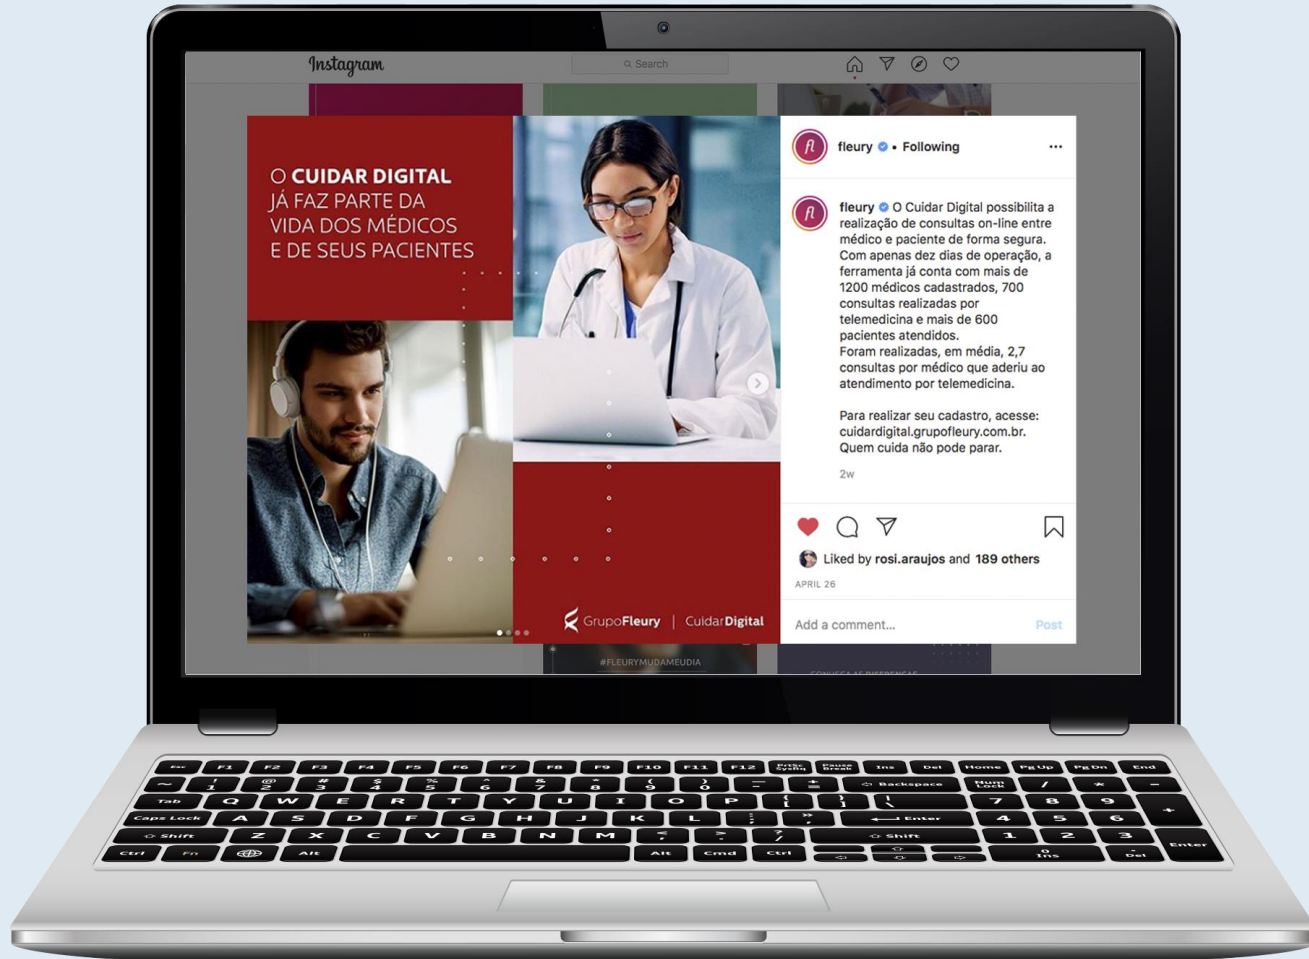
Instagram

Search

O CUIDAR DIGITAL JÁ FAZ PARTE DA VIDA DOS MÉDICOS E DE SEUS PACIENTES

GrupoFleury | CuidarDigital

#FLEURYMUDAMEUDIA

fleury • Following

fleury O Cuidar Digital possibilita a realização de consultas on-line entre médico e paciente de forma segura. Com apenas dez dias de operação, a ferramenta já conta com mais de 1200 médicos cadastrados, 700 consultas realizadas por telemedicina e mais de 600 pacientes atendidos.
Foram realizadas, em média, 2,7 consultas por médico que aderiu ao atendimento por telemedicina.

Para realizar seu cadastro, acesse: cuidardigital.grupofleury.com.br.
Quem cuida não pode parar.

2w

Liked by rosi.araujos and 189 others

APRIL 26

Add a comment...

Post